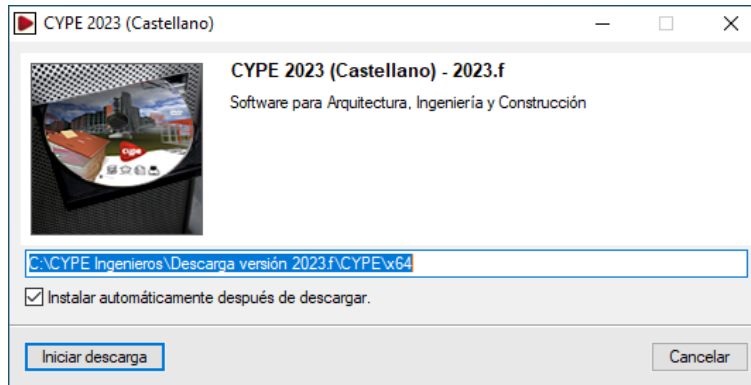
CYPE 2023 (Castellano)

CYPE 2023 (Castellano) - 2023.f

Software para Arquitectura, Ingeniería y Construcción

cype

C:\CYPE Ingenieros\Descarga versión 2023.f\CYPE\x64

Instalar automáticamente después de descargar.

Iniciar descarga

Cancelar